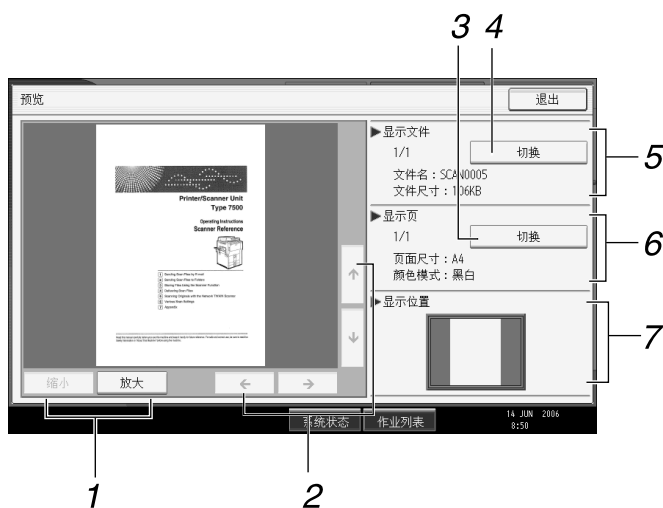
3 4

预览

退出

▶显示文件

1/1

切换

文件名：SCAN0005
文件尺寸：106KB

5

▶显示页

1/1

切换

页面尺寸：A4
颜色模式：黑白

6

▶显示位置

7

Printer/Scanner Unit
Type 7500

Operating Instructions
Scanner Reference

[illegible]

缩小

放大

←

→

↑

↓

系统状态

作业列表

14 JUN 2006
8:50

1

2